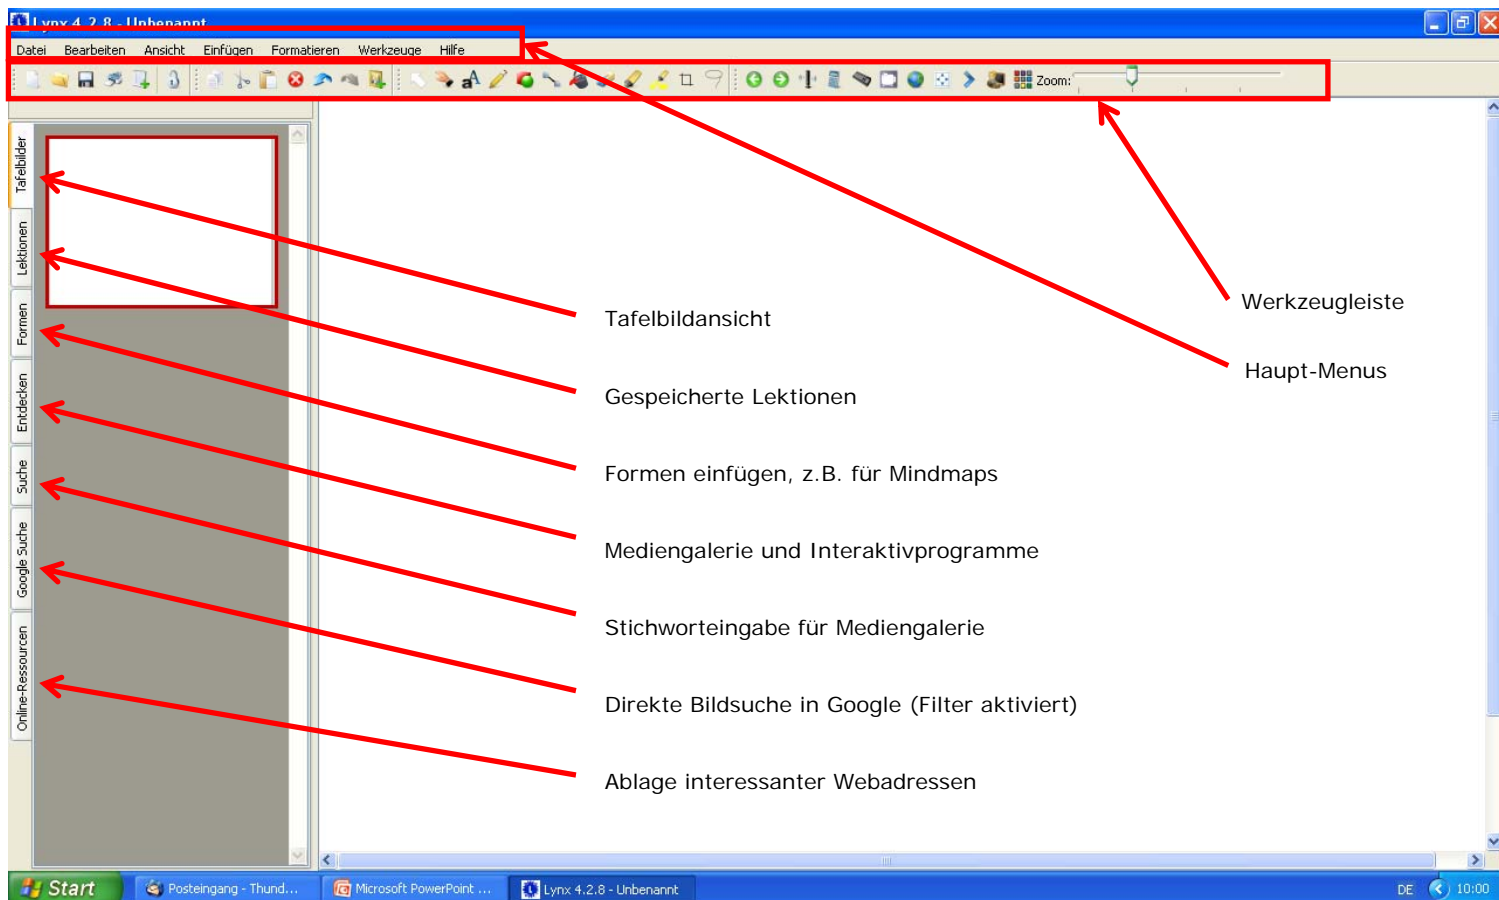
Lynx 4.2.8 - Unbenannt

Datei Bearbeiten Ansicht Einfügen Formatieren Werkzeuge Hilfe

Zoom:

Tafelbilder
Lektionen
Formen
Entdecken
Suche
Google Suche
Online-Ressourcen

Werkzeugleiste

Haupt-Menus

Tafelbildansicht

Gespeicherte Lektionen

Formen einfügen, z.B. für Mindmaps

Mediengalerie und Interaktivprogramme

Stichworteingabe für Mediengalerie

Direkte Bildsuche in Google (Filter aktiviert)

Ablage interessanter Webadressen

Start Posteingang - Thund... Microsoft PowerPoint ... Lynx 4.2.8 - Unbenannt DE 10:00